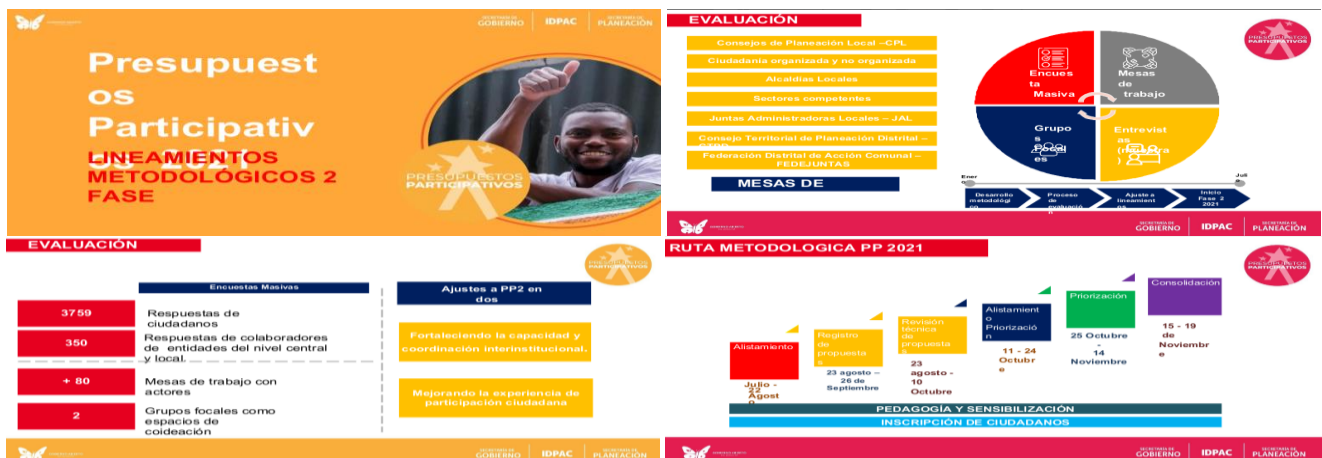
SECRETARÍA DE GOBIERNO | IDPAC | SECRETARÍA DE PLANEACIÓN

Presupuestos Participativos

LINEAMIENTOS METODOLÓGICOS 2 FASE

PRESUPUESTOS PARTICIPATIVOS

EVALUACIÓN

Consejos de Planeación Local –CPL

Ciudadanía organizada y no organizada

Alcaldías Locales

Sectores competentes

Juntas Administradoras Locales – JAL

Consejo Territorial de Planeación Distrital – CTPD

Federación Distrital de Acción Comunal – FEDEJUNTAS

MESAS DE

Encuesta Masiva

Mesas de trabajo

Grupos Focales

Entrevistas (Rectora)

Ener

Juli

Desarrollo metodológico

Proceso de evaluación

Ajuste a lineamientos

Inicio Fase 2 2021

PRESUPUESTOS PARTICIPATIVOS

SECRETARÍA DE GOBIERNO | IDPAC | SECRETARÍA DE PLANEACIÓN

EVALUACIÓN

Encuestas Masivas

3759 Respuestas de ciudadanos

350 Respuestas de colaboradores de entidades del nivel central y local.

+ 80 Mesas de trabajo con actores

2 Grupos focales como espacios de coideación

Ajustes a PP2 en dos

Fortaleciendo la capacidad y coordinación interinstitucional.

Mejorando la experiencia de participación ciudadana

PRESUPUESTOS PARTICIPATIVOS

SECRETARÍA DE GOBIERNO | IDPAC | SECRETARÍA DE PLANEACIÓN

RUTA METODOLOGICA PP 2021

Alistamiento
Julio - 22 Agosto

Registro de propuestas
23 agosto – 26 de Septiembre

Revisión técnica de propuestas
23 agosto - 10 Octubre

Alistamiento Priorización
11 - 24 Octubre

Priorización
25 Octubre - 14 Noviembre

Consolidación
15 - 19 de Noviembre

PEDAGOGÍA Y SENSIBILIZACIÓN

INSCRIPCIÓN DE CIUDADANOS

PRESUPUESTOS PARTICIPATIVOS

SECRETARÍA DE GOBIERNO | IDPAC | SECRETARÍA DE PLANEACIÓN